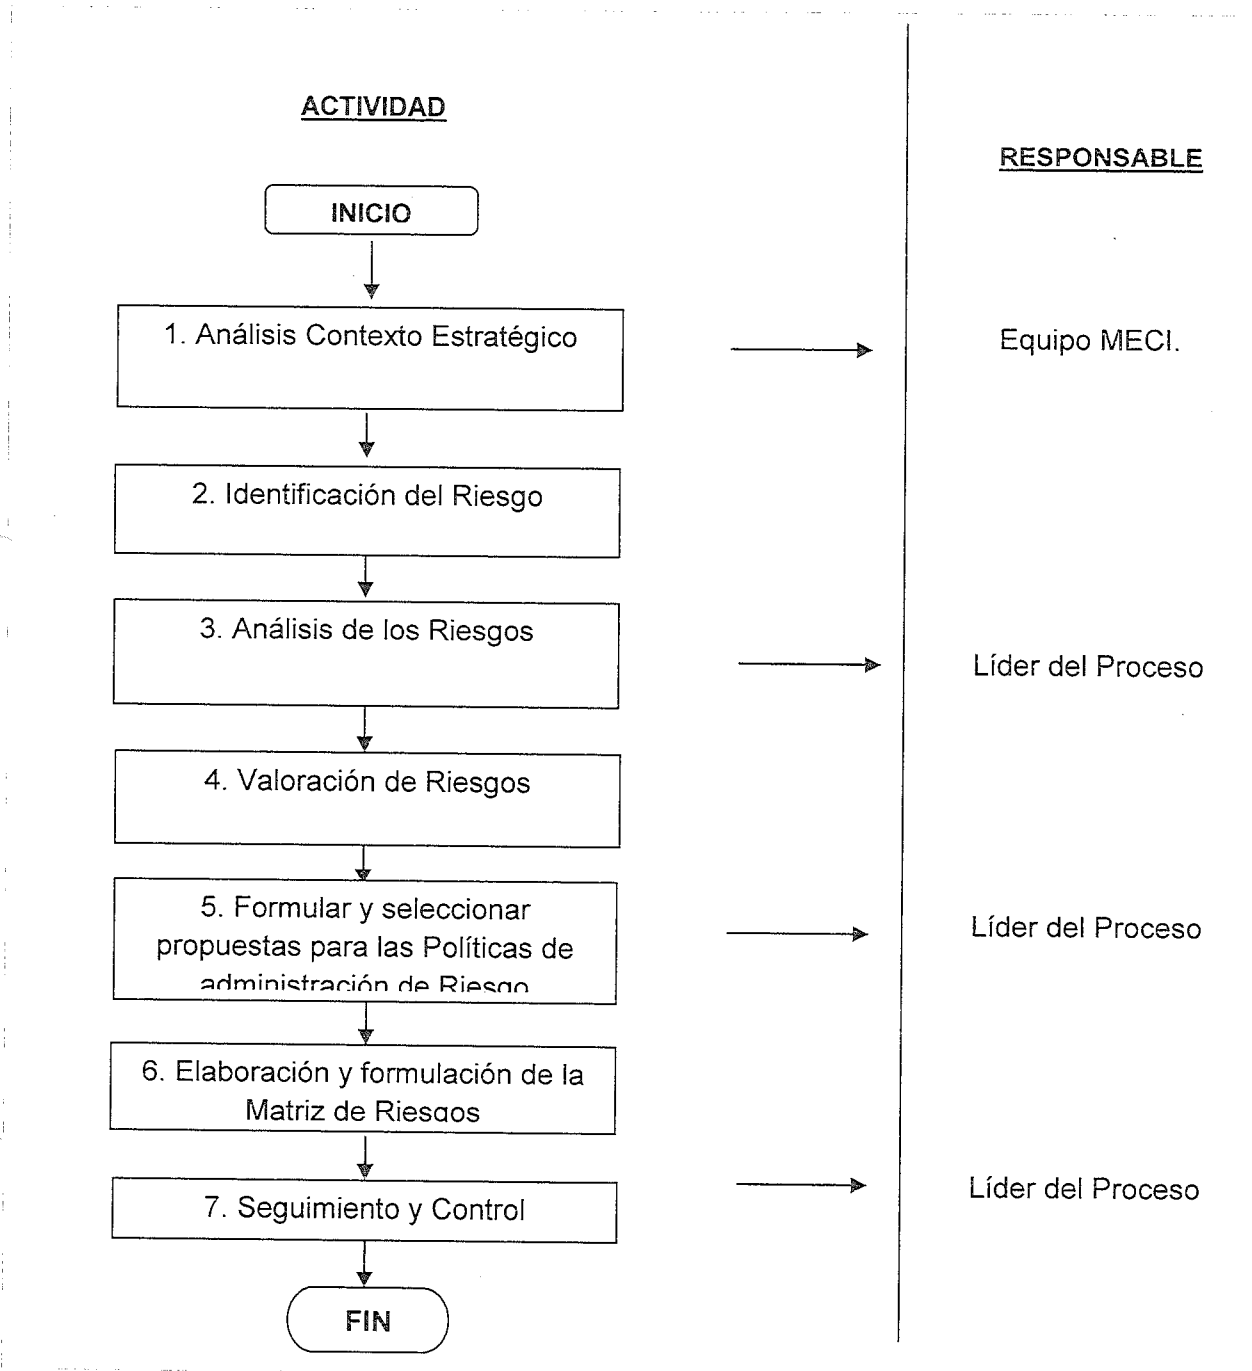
ACTIVIDAD

RESPONSABLE

INICIO

1. Análisis Contexto Estratégico

Equipo MECI.

2. Identificación del Riesgo

3. Análisis de los Riesgos

Líder del Proceso

4. Valoración de Riesgos

5. Formular y seleccionar propuestas para las Políticas de administración de Riesgo

Líder del Proceso

6. Elaboración y formulación de la Matriz de Riesgos

7. Seguimiento y Control

Líder del Proceso

FIN